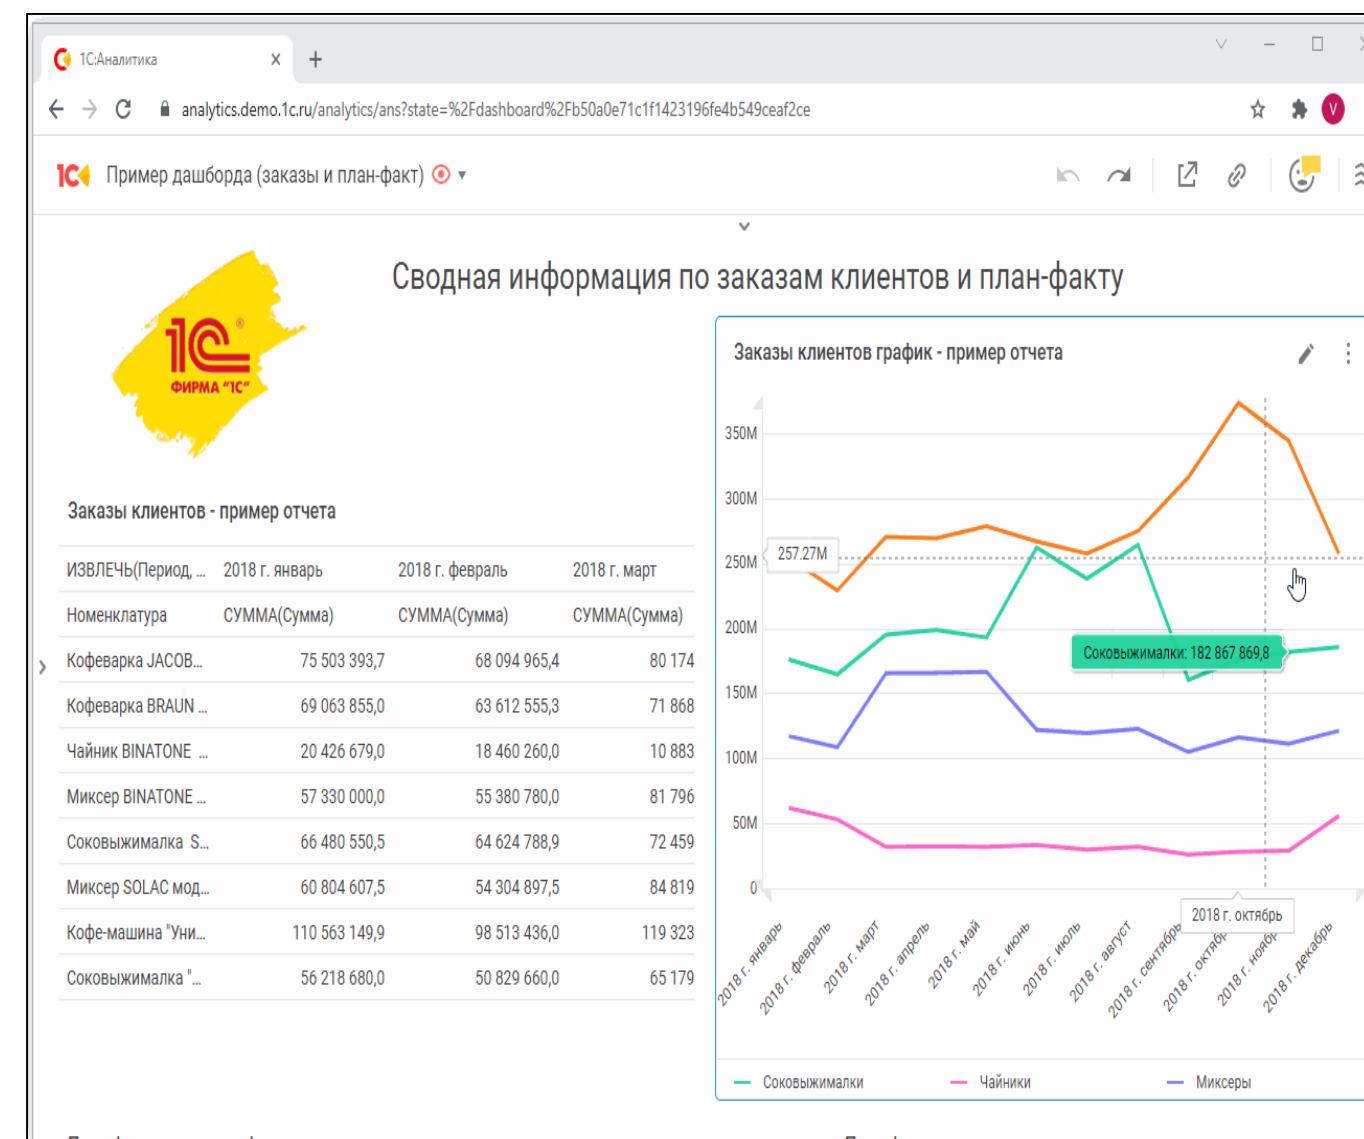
1С:Аналитика ×
+
analytics.demo.1c.ru/analytics/ans?state=%2Fdashboard%2Fb50a0e71c1f1423196fe4b549ceaf2ce

Пример дашборда (заказы и план-факт)

Сводная информация по заказам клиентов и план-факту

ФИРМА "1С"

Заказы клиентов - пример отчета

| ИЗВЛЕЧЬ(Период, ... | 2018 г. январь | 2018 г. февраль | 2018 г. март |
|---|---|---|---|
| Номенклатура | СУММА(Сумма) | СУММА(Сумма) | СУММА(Сумма) |
| Кофеварка JACOB... | 75 503 393,7 | 68 094 965,4 | 80 174 |
| Кофеварка BRAUN ... | 69 063 855,0 | 63 612 555,3 | 71 868 |
| Чайник BINATONE ... | 20 426 679,0 | 18 460 260,0 | 10 883 |
| Миксер BINATONE ... | 57 330 000,0 | 55 380 780,0 | 81 796 |
| Соковыжималка S... | 66 480 550,5 | 64 624 788,9 | 72 459 |
| Миксер SOLAC мод... | 60 804 607,5 | 54 304 897,5 | 84 819 |
| Кофе-машина "Уни... | 110 563 149,9 | 98 513 436,0 | 119 323 |
| Соковыжималка "... | 56 218 680,0 | 50 829 660,0 | 65 179 |

Заказы клиентов график - пример отчета

350M
300M
250M
200M
150M
100M
50M
0
257.27M
Соковыжималки: 182 867 869,8
2018 г. октябрь
2018 г. январь
2018 г. февраль
2018 г. март
2018 г. апрель
2018 г. май
2018 г. июнь
2018 г. июль
2018 г. август
2018 г. сентябрь
2018 г. октябрь
2018 г. ноябрь
2018 г. декабрь

Соковыжималки
Чайники
Миксеры